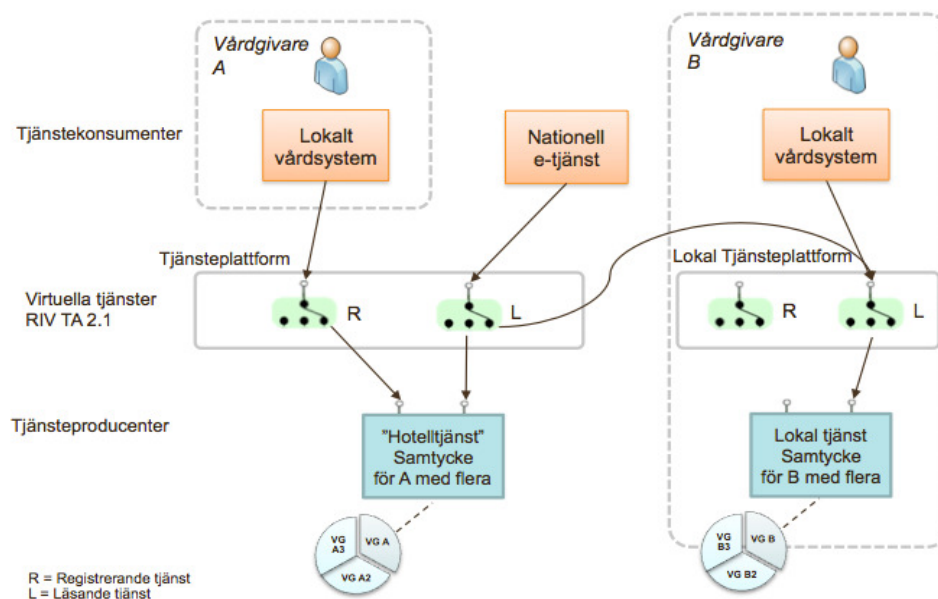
Vårdgivare A

Vårdgivare B

Tjänstekonsumenter

Lokalt vårdsystem

Nationell e-tjänst

Lokalt vårdsystem

Tjänsteplattform

Lokal Tjänsteplattform

Virtuella tjänster RIV TA 2.1

R

L

R

L

Tjänsteproducenter

"Hotelltjänst" Samtycke för A med flera

Lokal tjänst Samtycke för B med flera

VG A3

VG A

VG A2

VG B3

VG B

VG B2

R = Registrerande tjänst
L = Läsande tjänst